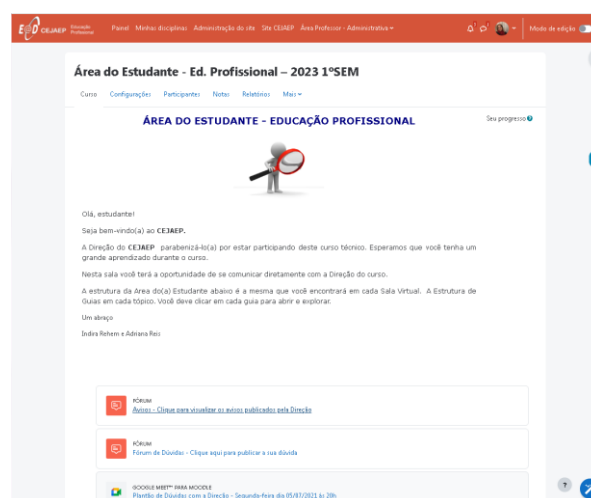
CEJAEP Educação Profissional

Painel Minhas disciplinas Administração do site Site CEJAEP Área Professor - Administrativa

Modo de edição

Área do Estudante - Ed. Profissional – 2023 1°SEM

Curso Configurações Participantes Notas Relatórios Mais

ÁREA DO ESTUDANTE - EDUCAÇÃO PROFISSIONAL

Seu progresso

Olá, estudante!

Seja bem-vindo(a) ao CEJAEP.

A Direção do CEJAEP parabenizá-lo(a) por estar participando deste curso técnico. Esperamos que você tenha um grande aprendizado durante o curso.

Nesta sala você terá a oportunidade de se comunicar diretamente com a Direção do curso.

A estrutura da Área do(a) Estudante abaixo é a mesma que você encontrará em cada Sala Virtual. A Estrutura de Guias em cada tópico. Você deve clicar em cada guia para abrir e explorar.

Um abraço

Indira Rehem e Adriana Reis

FÓRUM
Avisos - Clique para visualizar os avisos publicados pela Direção

FÓRUM
Fórum de Dúvidas - Clique aqui para publicar a sua dúvida

GOOGLE MEET™ PARA MOODLE
Plantão de Dúvidas com a Direção - Segunda-feira dia 05/07/2021 às 20h